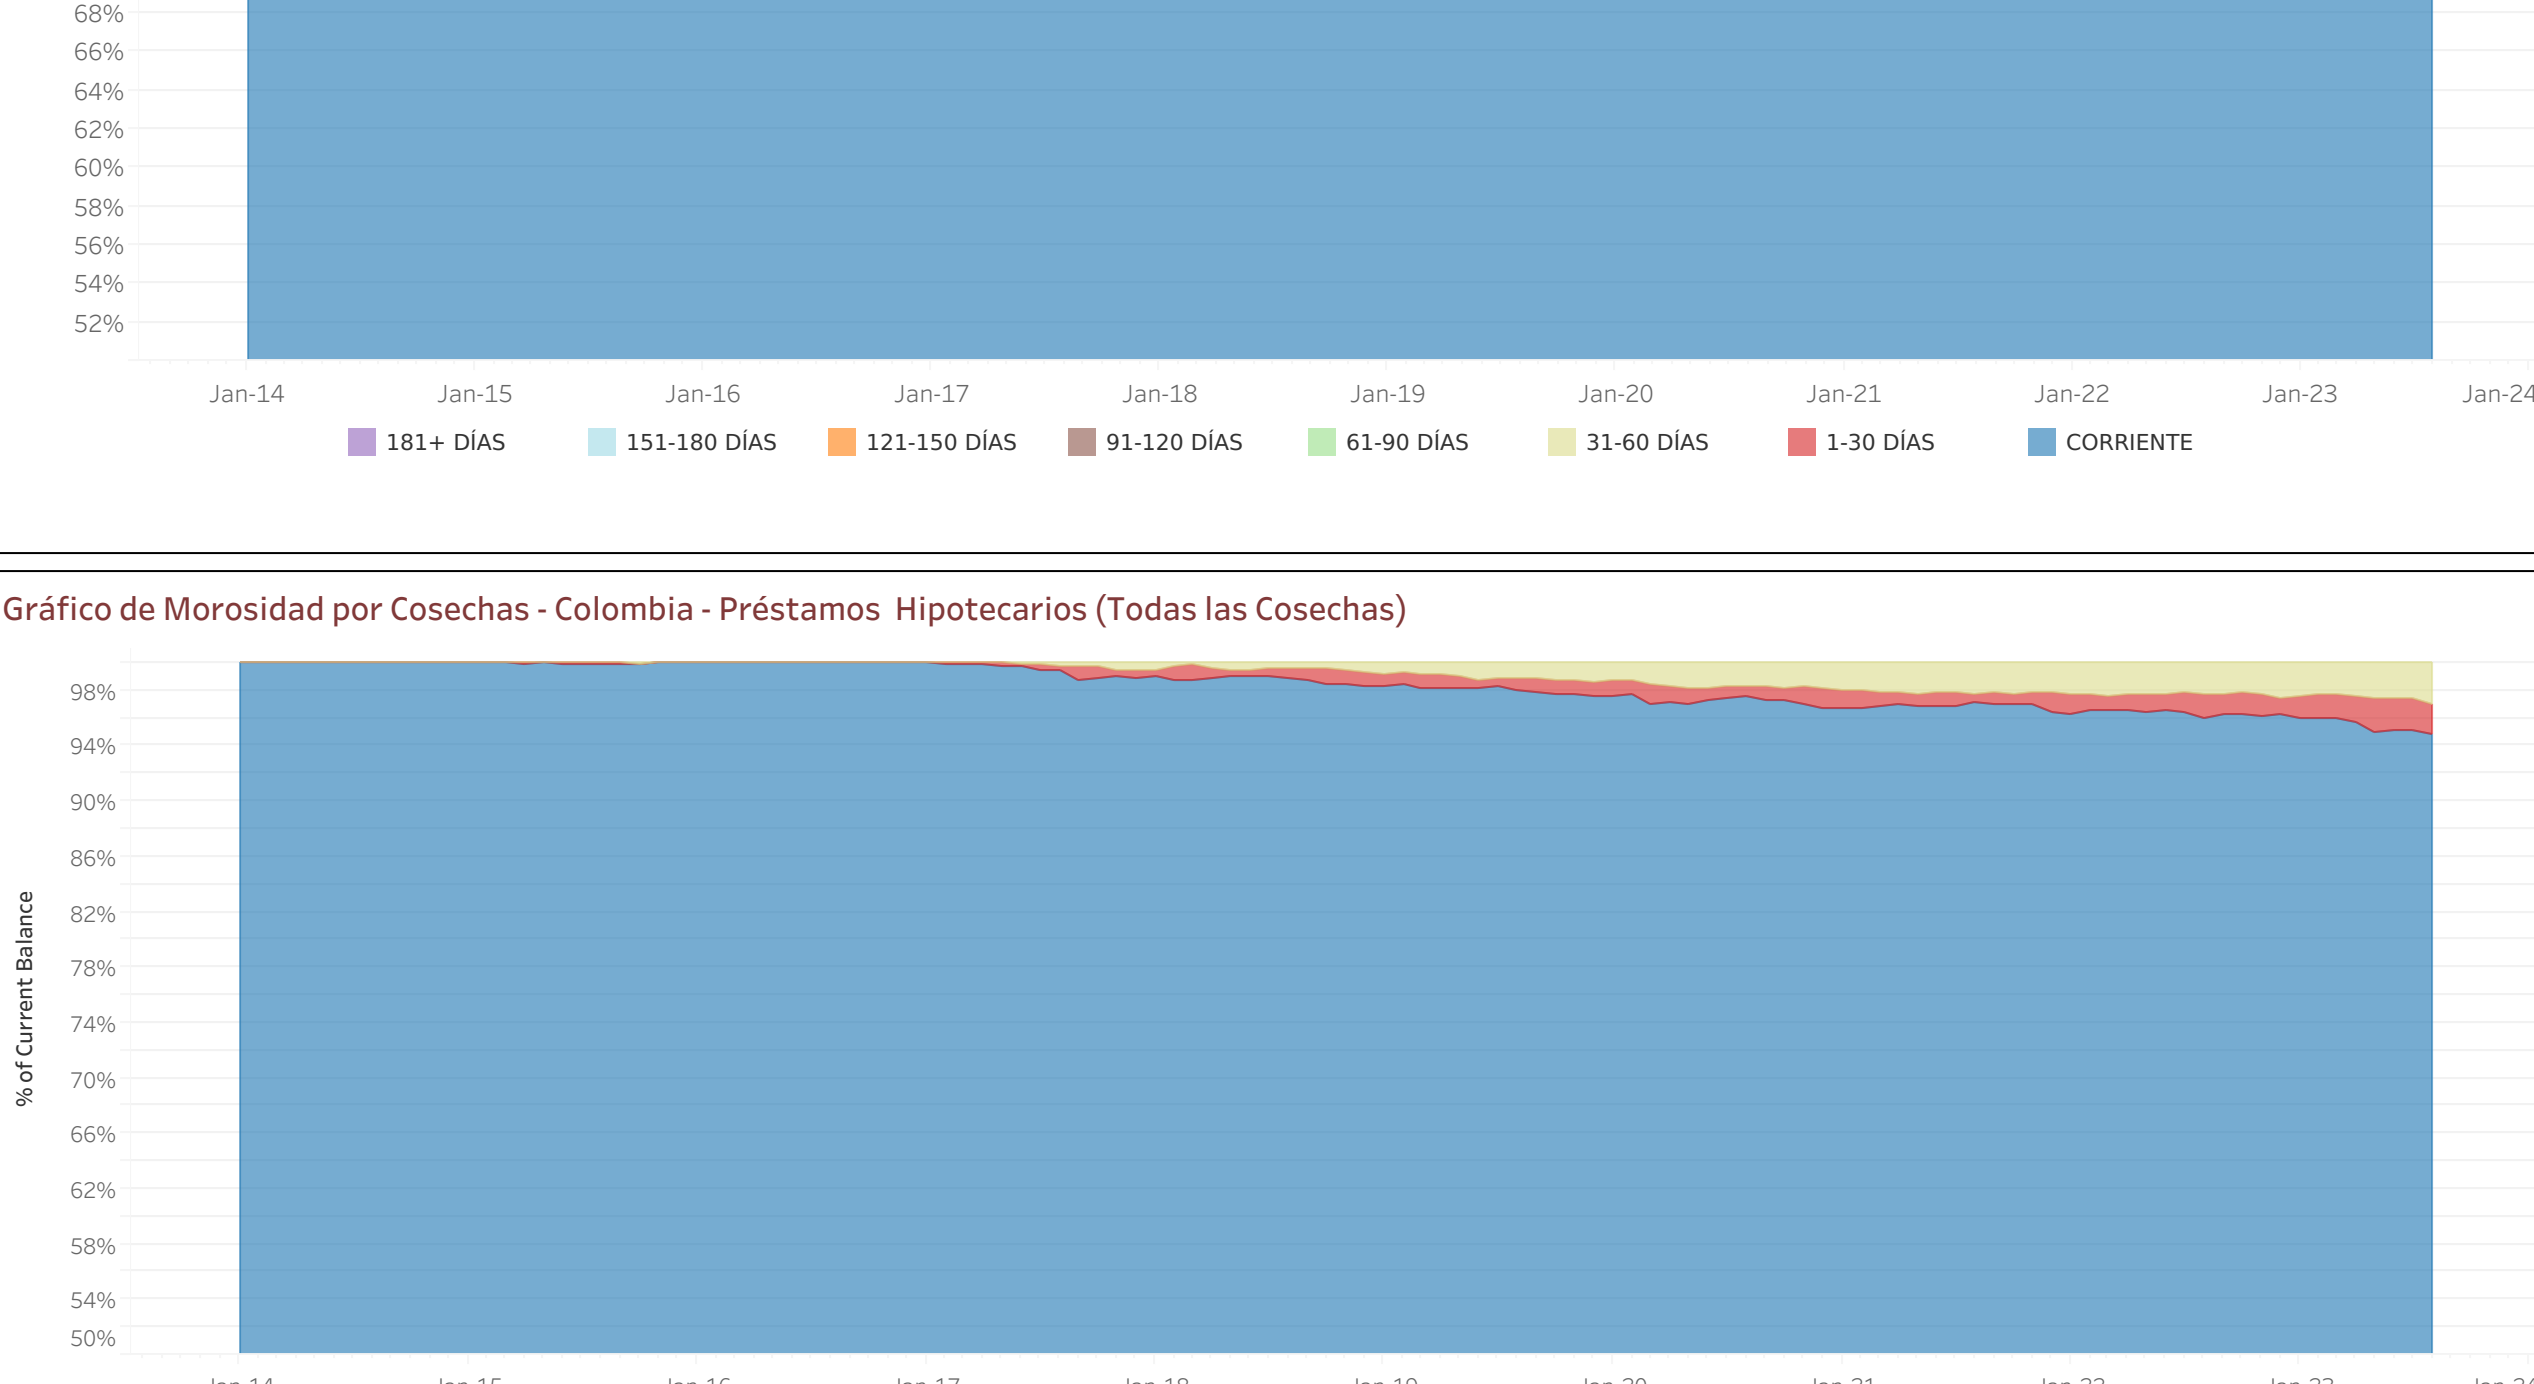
68%
66%
64%
62%
60%
58%
56%
54%
52%

Jan-14 Jan-15 Jan-16 Jan-17 Jan-18 Jan-19 Jan-20 Jan-21 Jan-22 Jan-23 Jan-24

181+ DÍAS 151-180 DÍAS 121-150 DÍAS 91-120 DÍAS 61-90 DÍAS 31-60 DÍAS 1-30 DÍAS CORRIENTE

Gráfico de Morosidad por Cosechas - Colombia - Préstamos Hipotecarios (Todas las Cosechas)

% of Current Balance

98%
94%
90%
86%
82%
78%
74%
70%
66%
62%
58%
54%
50%

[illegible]